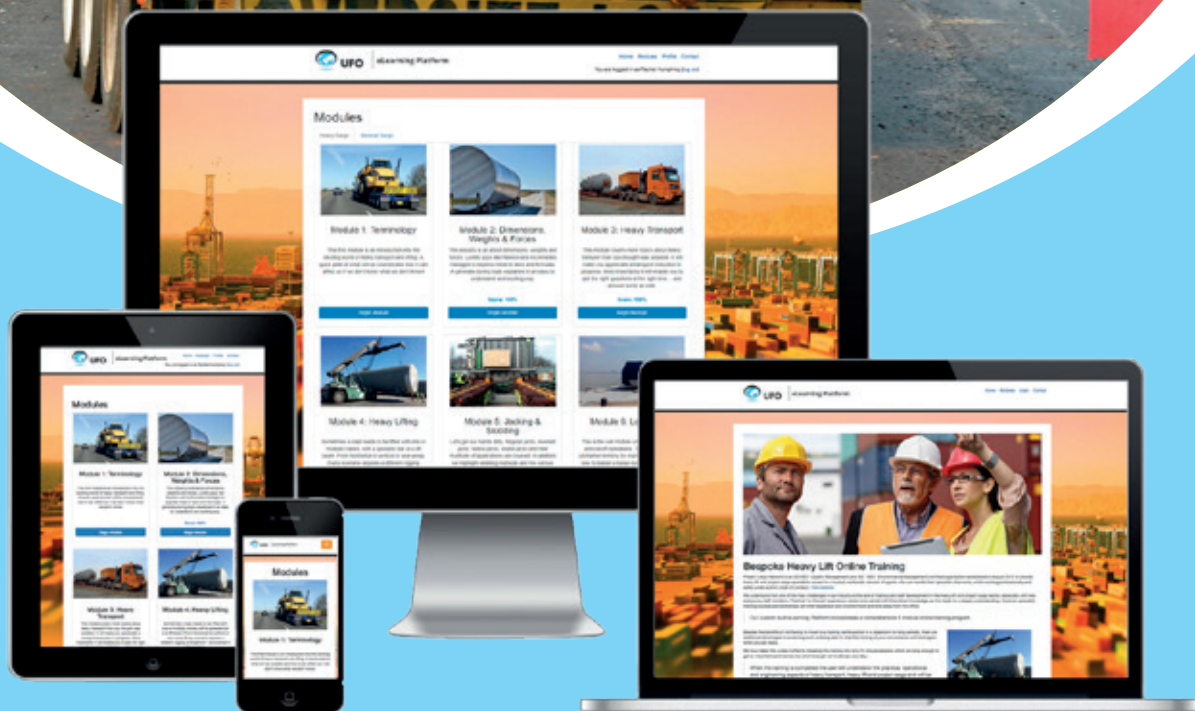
UFO | eLearning Platform

Home Modules Profile Contact

Modules

Heavy Cargo General Cargo

Module 1: Terminology

Module 2: Dimensions, Weights & Forces

Module 3: Heavy Transport

Score: 100%

Score: 100%

Begin Module

Begin Module

Begin Module

Module 4: Heavy Lifting

Module 5: Jacking & Skidding

Module 6: L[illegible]

UFO | eLearning Platform

Modules

Module 1: Terminology

Module 2: Dimensions, Weights & Forces

Score: 100%

Begin Module

Begin Module

Module 3: Heavy Transport

Module 4: Heavy Lifting

UFO

Modules

Module 1: Terminology

UFO | eLearning Platform

Home Modules Login Contact

Bespoke Heavy Lift Online Training